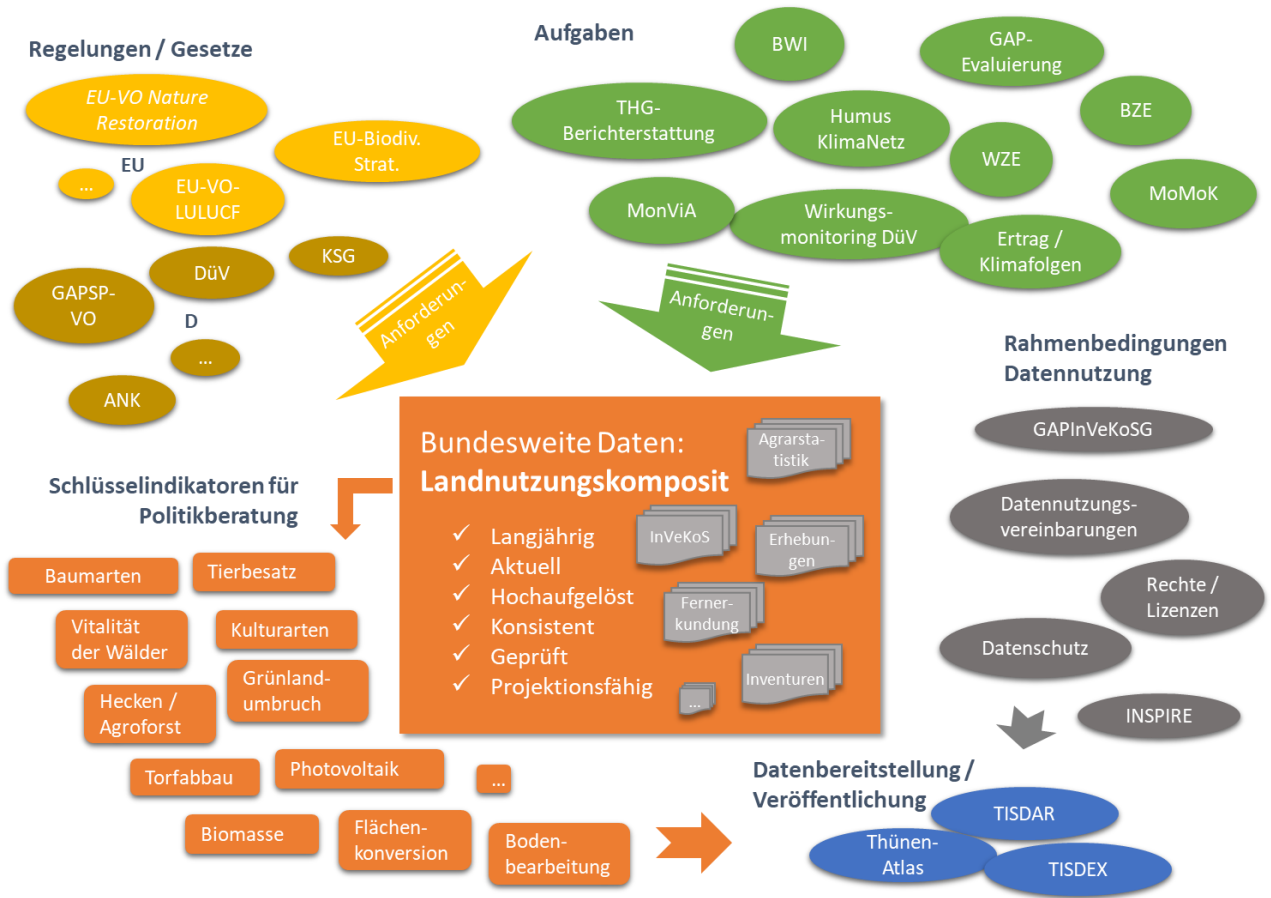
Regelungen / Gesetze

EU-VO Nature Restoration

EU-Biodiv. Strat.

...

EU

EU-VO-LULUCF

KSG

DüV

GAPSP-VO

D

...

ANK

Anforderungen

Aufgaben

BWI

GAP-Evaluierung

THG-Berichterstattung

Humus KlimaNetz

BZE

WZE

MoMoK

MonViA

Wirkungsmonitoring DüV

Ertrag / Klimafolgen

Anforderungen

Rahmenbedingungen Datennutzung

GAPInVeKoSG

Datennutzungsvereinbarungen

Rechte / Lizenzen

Datenschutz

INSPIRE

Bundesweite Daten:
Landnutzungskomposit

Agrarstatistik

✓ Langjährig
✓ Aktuell
✓ Hochaufgelöst
✓ Konsistent
✓ Geprüft
✓ Projektionsfähig

InVeKoS

Erhebungen

Fernerkundung

Inventuren

...

Schlüsselindikatoren für Politikberatung

Baumarten

Tierbesatz

Vitalität der Wälder

Kulturarten

Grünlandumbruch

Hecken / Agroforst

Torfabbau

Photovoltaik

...

Biomasse

Flächenkonversion

Bodenbearbeitung

Datenbereitstellung / Veröffentlichung

TISDAR

Thünen-Atlas

TISDEX